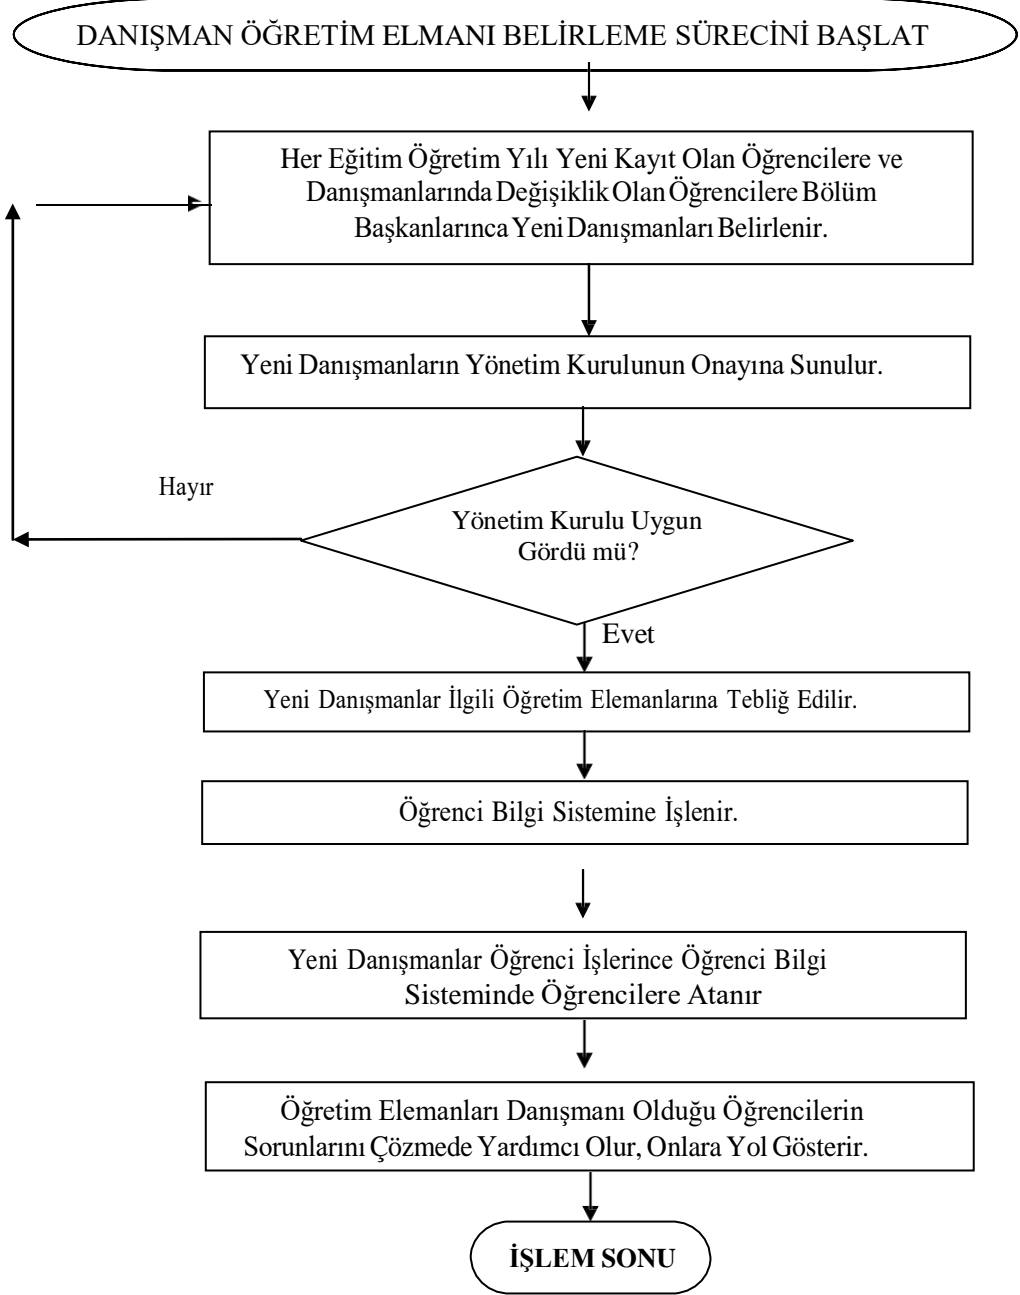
DANIŞMAN ÖĞRETİM ELMANI BELİRLEME SÜRECİNİ BAŞLAT

Her Eğitim Öğretim Yılı Yeni Kayıt Olan Öğrencilere ve Danışmanlarında Değişiklik Olan Öğrencilere Bölüm Başkanlarınca Yeni Danışmanları Belirlenir.

Yeni Danışmanların Yönetim Kurulunun Onayına Sunulur.

Hayır

Yönetim Kurulu Uygun Gördü mü?

Evet

Yeni Danışmanlar İlgili Öğretim Elemanlarına Tebliğ Edilir.

Öğrenci Bilgi Sistemine İşlenir.

Yeni Danışmanlar Öğrenci İşlerince Öğrenci Bilgi Sisteminde Öğrencilere Atanır

Öğretim Elemanları Danışmanı Olduğu Öğrencilerin Sorunlarını Çözmede Yardımcı Olur, Onlara Yol Gösterir.

İŞLEM SONU